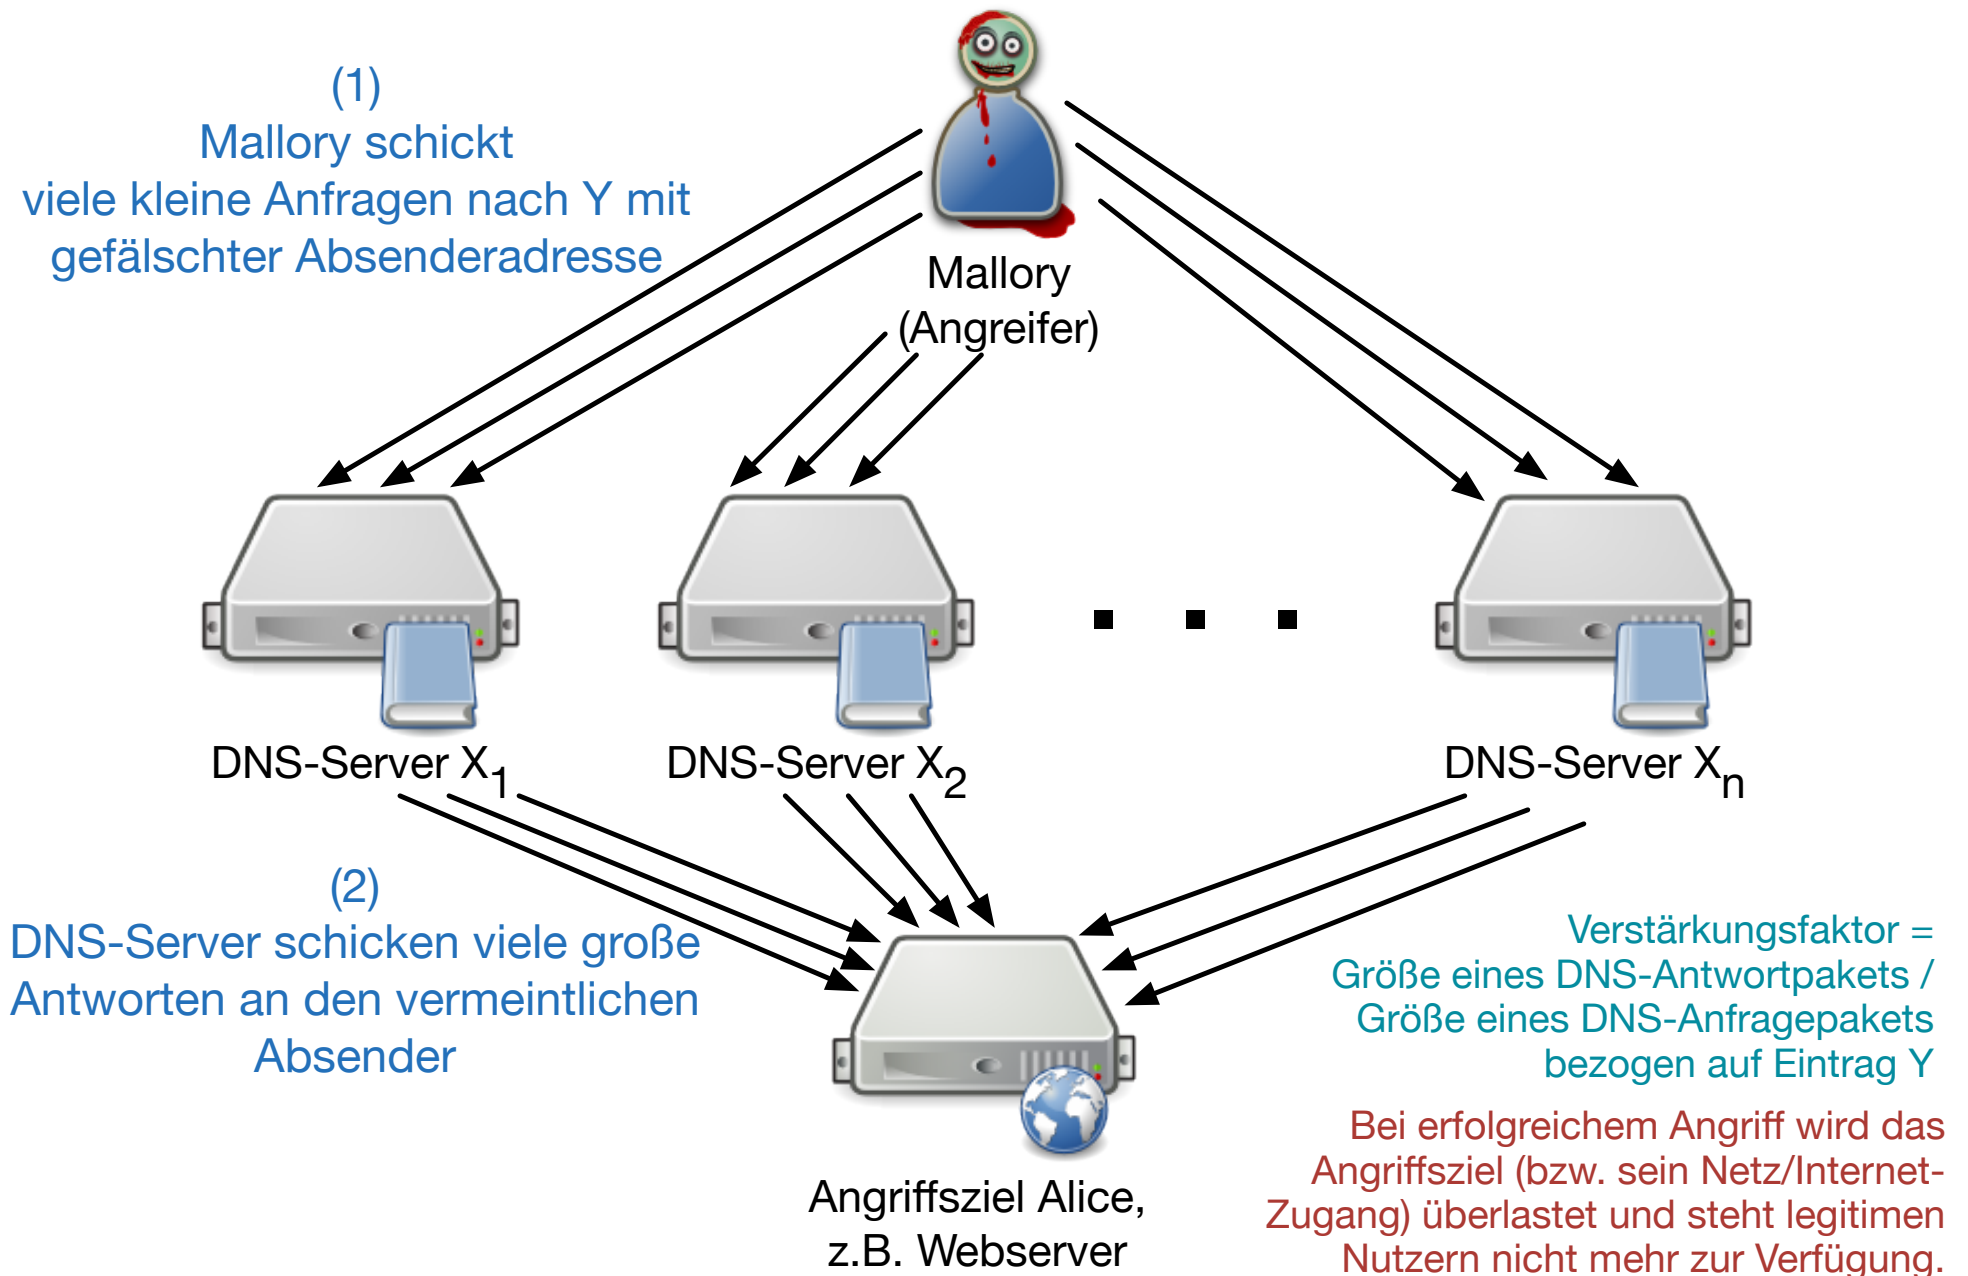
(1)
Mallory schickt
viele kleine Anfragen nach Y mit
gefälschter Absenderadresse

Mallory
(Angreifer)

DNS-Server $X_1$

DNS-Server $X_2$

. . .

DNS-Server $X_n$

(2)
DNS-Server schicken viele große
Antworten an den vermeintlichen
Absender

Verstärkungsfaktor =
Größe eines DNS-Antwortpakets /
Größe eines DNS-Anfragepakets
bezogen auf Eintrag Y

Bei erfolgreichem Angriff wird das Angriffsziel (bzw. sein Netz/Internet-Zugang) überlastet und steht legitimen Nutzern nicht mehr zur Verfügung.

Angriffsziel Alice,
z.B. Webserver